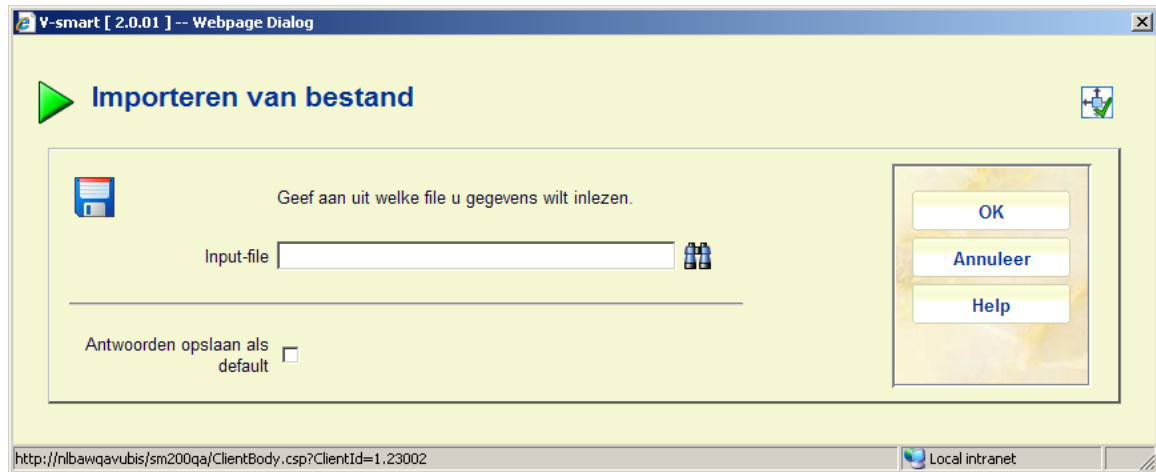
V-smart [ 2.0.01 ] -- Webpage Dialog

Importeren van bestand

Geef aan uit welke file u gegevens wilt inlezen.

Input-file

Antwoorden opslaan als default

OK

Annuleer

Help

http://nlbawqavubis/sm200qa/ClientBody.csp?ClientId=1.23002

Local intranet